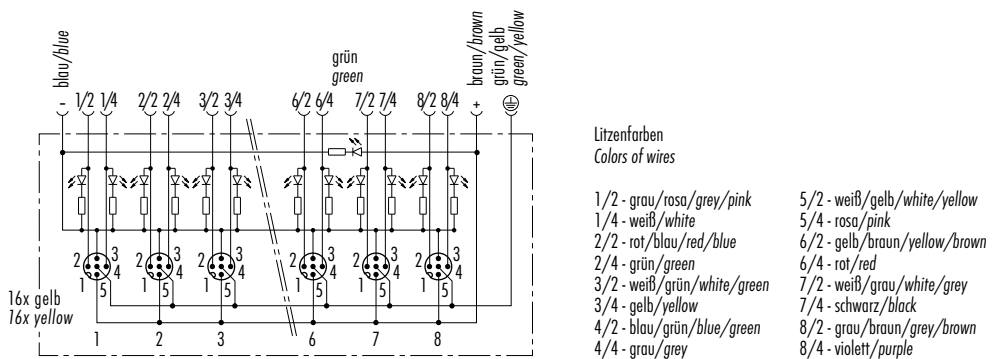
blau/blue
- 1/2 1/4 2/2 2/4 3/2 3/4 6/2 6/4 7/2 7/4 8/2 8/4 +

grün
green

braun/brown
grün/gelb
green/yellow

2 3
1 4
5

2 3
1 4
5

2 3
1 4
5

2 3
1 4
5

2 3
1 4
5

2 3
1 4
5

16x gelb
16x yellow

1 2 3 6 7 8

Litzenfarben
Colors of wires

1/2 - grau/rosa/grey/pink
1/4 - weiß/white
2/2 - rot/blau/red/blue
2/4 - grün/green
3/2 - weiß/grün/white/green
3/4 - gelb/yellow
4/2 - blau/grün/blue/green
4/4 - grau/grey

5/2 - weiß/gelb/white/yellow
5/4 - rosa/pink
6/2 - gelb/braun/yellow/brown
6/4 - rot/red
7/2 - weiß/grau/white/grey
7/4 - schwarz/black
8/2 - grau/braun/grey/brown
8/4 - violett/purple